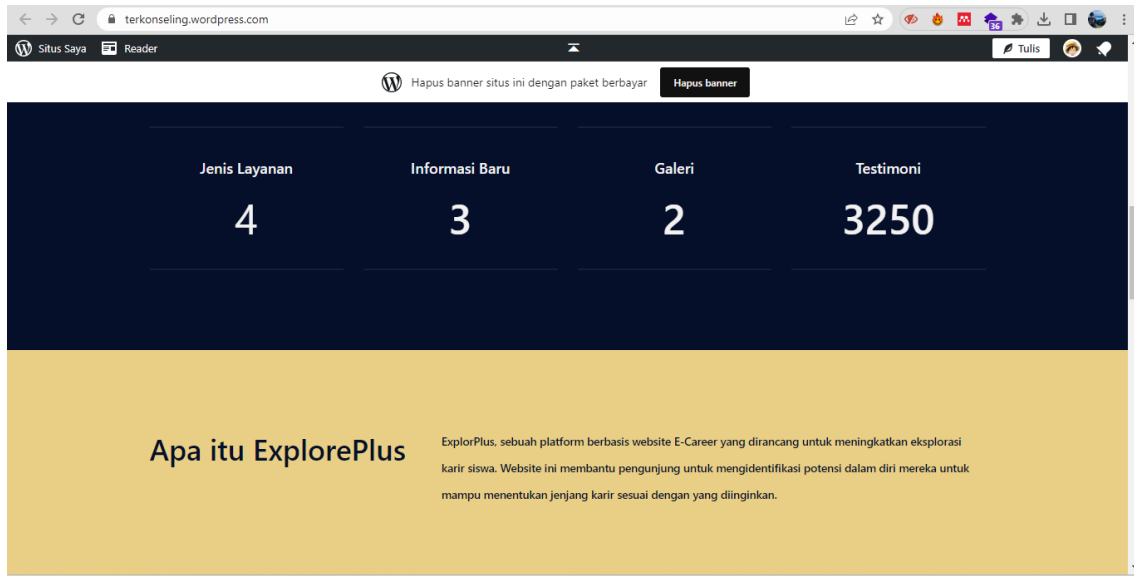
terkonseling.wordpress.com

36

Situs Saya Reader

Tulis

Hapus banner situs ini dengan paket berbayar Hapus banner

Jenis Layanan
4

Informasi Baru
3

Galeri
2

Testimoni
3250

Apa itu ExplorePlus

ExplorPlus, sebuah platform berbasis website E-Career yang dirancang untuk meningkatkan eksplorasi karir siswa. Website ini membantu pengunjung untuk mengidentifikasi potensi dalam diri mereka untuk mampu menentukan jenjang karir sesuai dengan yang diinginkan.